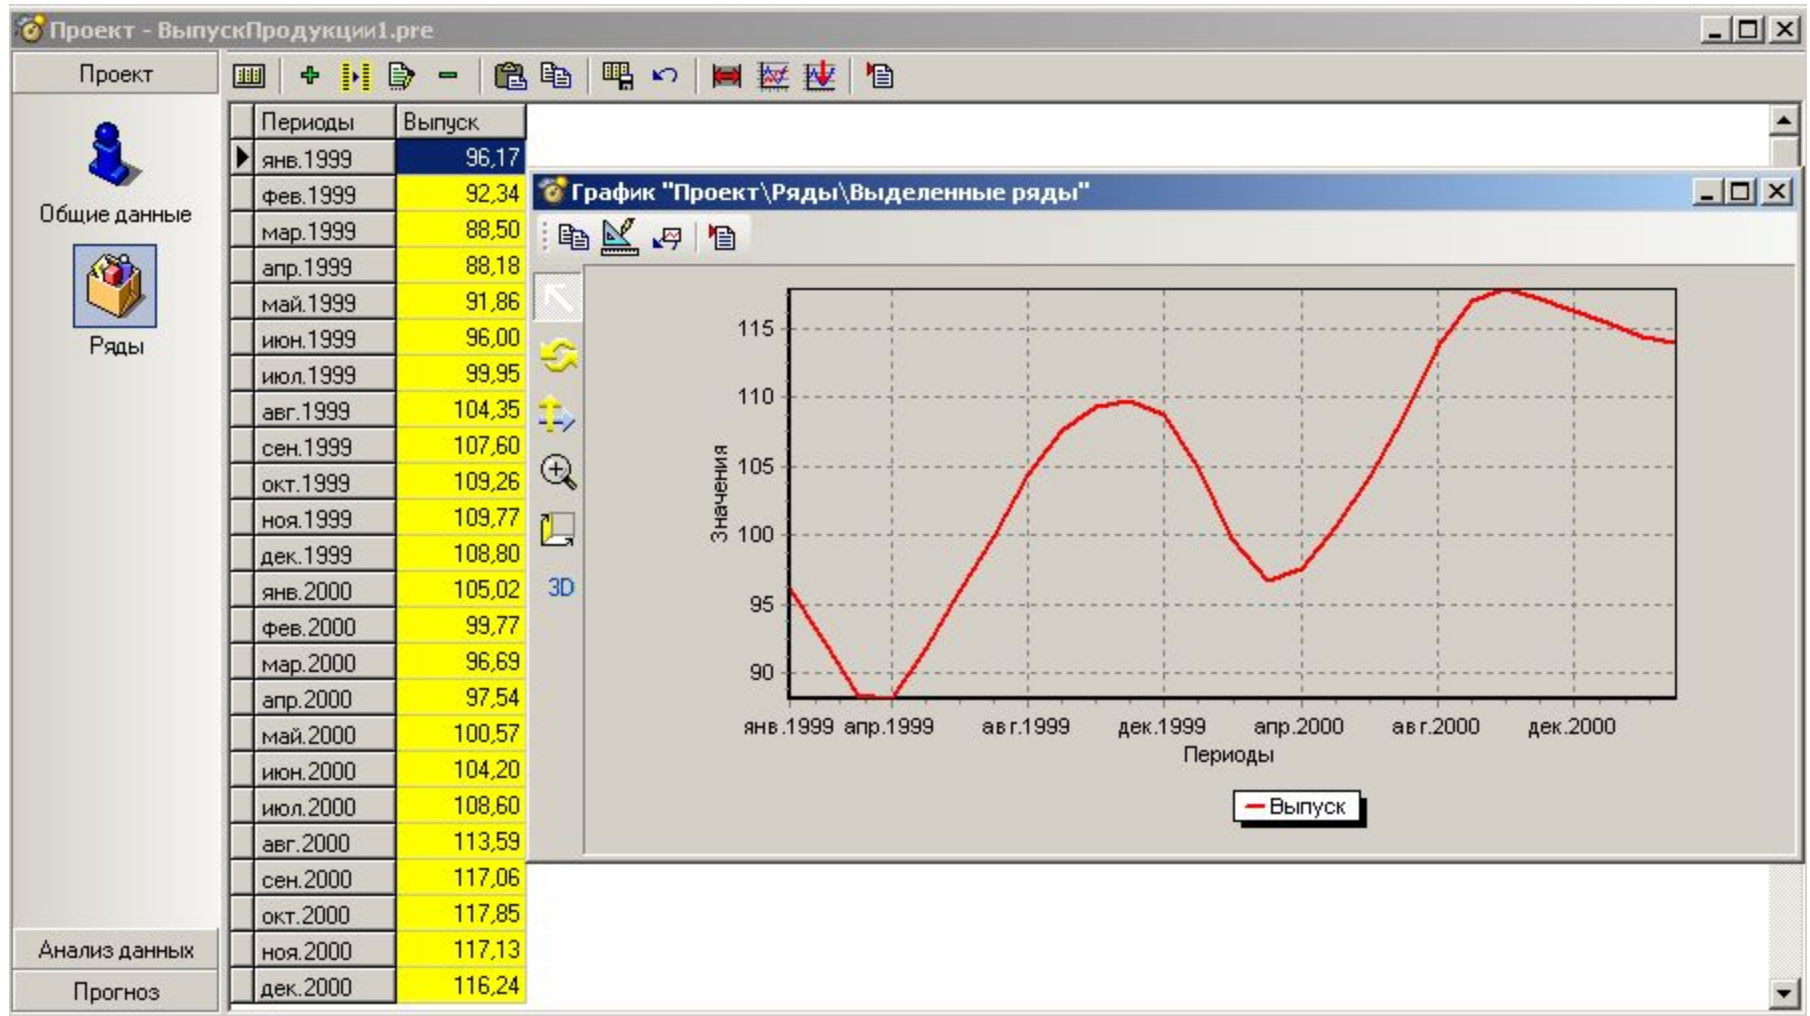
Проект - ВыпускПродукции1.pre

Проект

Общие данные

Ряды

Анализ данных

Прогноз

| Периоды | Выпуск |
|---|---|
| янв.1999 | 96,17 |
| фев.1999 | 92,34 |
| мар.1999 | 88,50 |
| апр.1999 | 88,18 |
| май.1999 | 91,86 |
| июн.1999 | 96,00 |
| июл.1999 | 99,95 |
| авг.1999 | 104,35 |
| сен.1999 | 107,60 |
| окт.1999 | 109,26 |
| ноя.1999 | 109,77 |
| дек.1999 | 108,80 |
| янв.2000 | 105,02 |
| фев.2000 | 99,77 |
| мар.2000 | 96,69 |
| апр.2000 | 97,54 |
| май.2000 | 100,57 |
| июн.2000 | 104,20 |
| июл.2000 | 108,60 |
| авг.2000 | 113,59 |
| сен.2000 | 117,06 |
| окт.2000 | 117,85 |
| ноя.2000 | 117,13 |
| дек.2000 | 116,24 |

График "Проект\Ряды\Выделенные ряды"

3D

115
110
105
100
95
90

Значения

янв.1999 апр.1999 авг.1999 дек.1999 апр.2000 авг.2000 дек.2000

Периоды

Выпуск